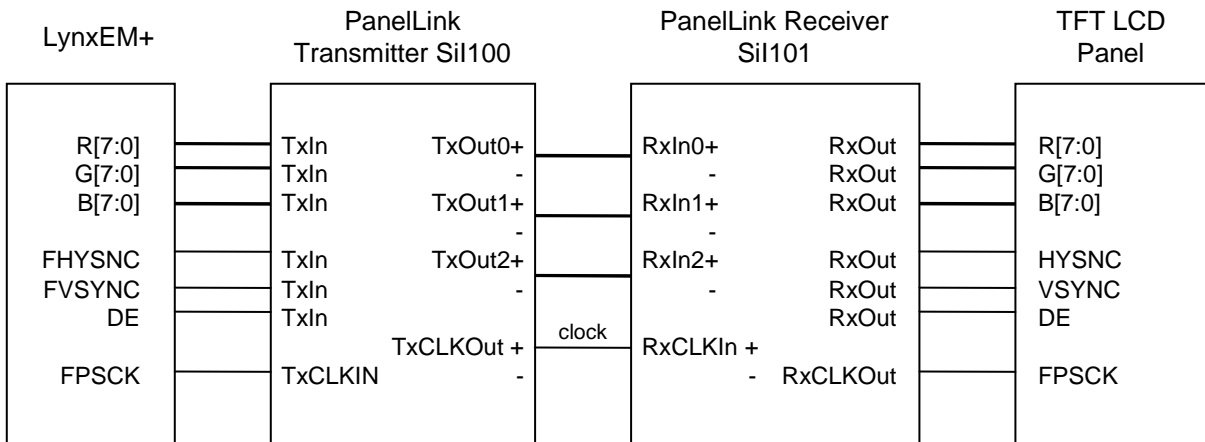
LynxEM+

R[7:0]
G[7:0]
B[7:0]

FHYSNC
FVSYNC
DE

FPSCK

PanelLink Transmitter SiI100

TxIn
TxIn
TxIn

TxIn
TxIn
TxIn

TxCLKIN

TxOut0+
-
TxOut1+
-
TxOut2+
-

TxCLKOut +
-

clock

PanelLink Receiver SiI101

RxIn0+
-
RxIn1+
-
RxIn2+
-

RxCLKIn +
-

RxOut
RxOut
RxOut

RxOut
RxOut
RxOut

RxCLKOut

TFT LCD Panel

R[7:0]
G[7:0]
B[7:0]

HYSNC
VSYNC
DE

FPSCK